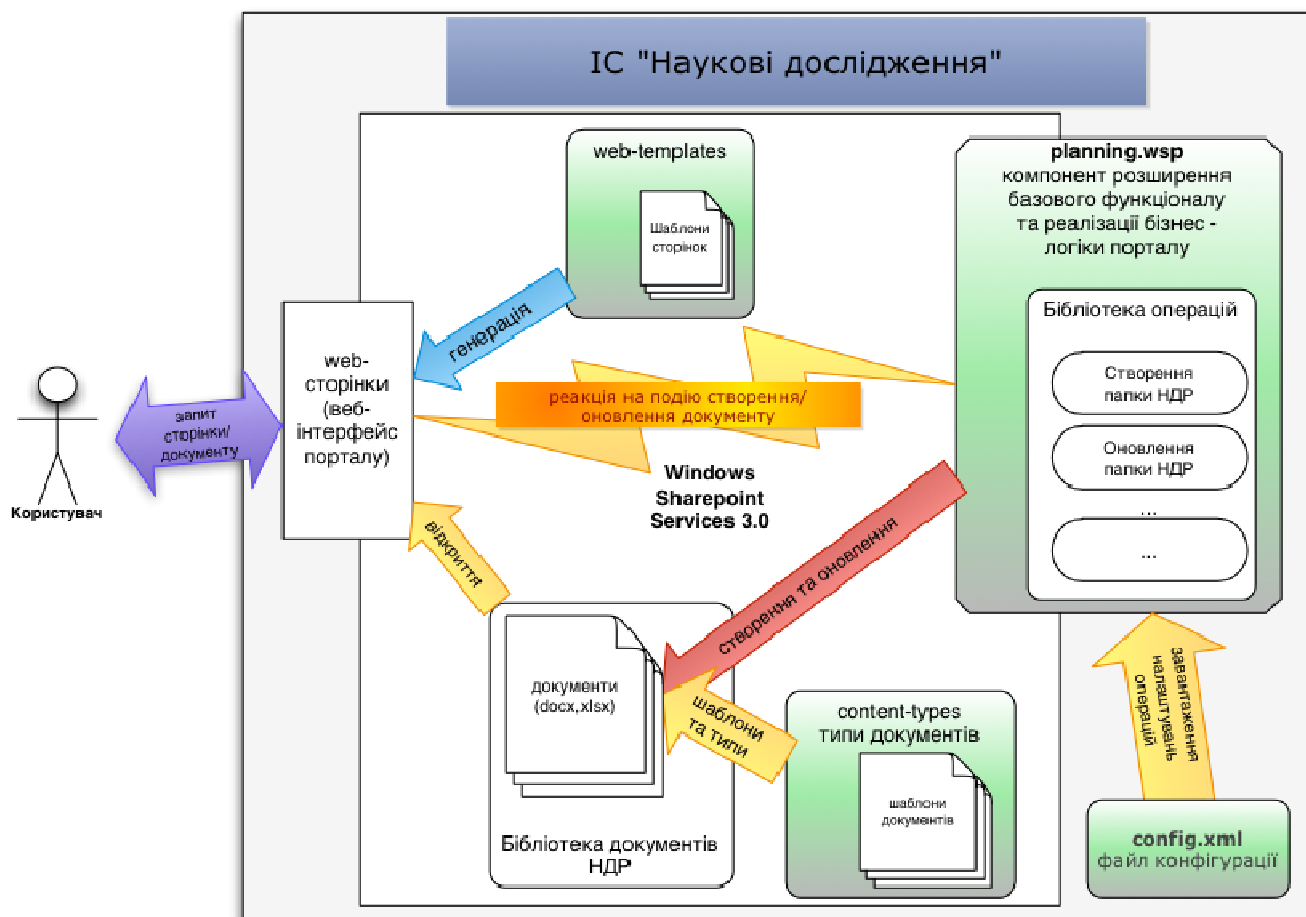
ІС "Наукові дослідження"

web-templates

Шаблони сторінок

planning.wsp
компонент розширення базового функціоналу та реалізації бізнес - логіки порталу

Бібліотека операцій

Створення папки НДР

Оновлення папки НДР

...

...

генерація

web-сторінки (веб-інтерфейс порталу)

запит сторінки/ документу

Користувач

реакція на подію створення/ оновлення документу

Windows Sharepoint Services 3.0

відкриття

створення та оновлення

документи (docx,xlsx)

шаблони та типи

Бібліотека документів НДР

content-types
типи документів

шаблони документів

завантаження налаштувань операцій

config.xml
файл конфігурації